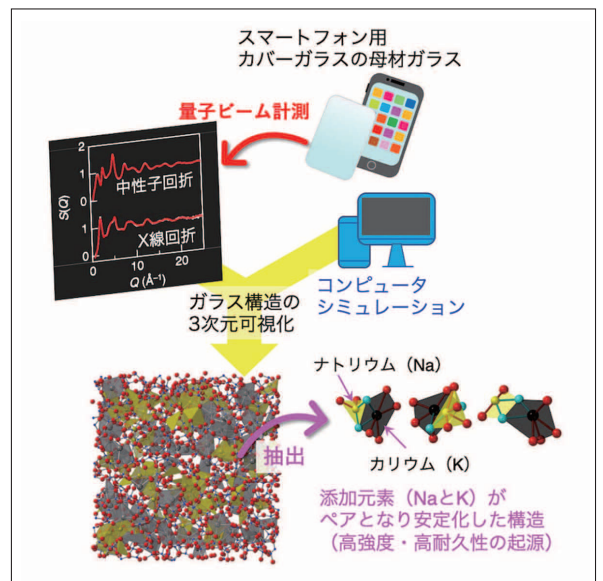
スマートフォン用
カバーガラスの母材ガラス

量子ビーム計測

2
1
0
1
0
S(Q)
中性子回折
X線回折
0 10 20
$Q$ (Å$^{-1}$)

コンピュータ
シミュレーション

ガラス構造の
3次元可視化

ナトリウム（Na）

抽出

カリウム（K）

添加元素（NaとK）が
ペアとなり安定化した構造
（高強度・高耐久性の起源）